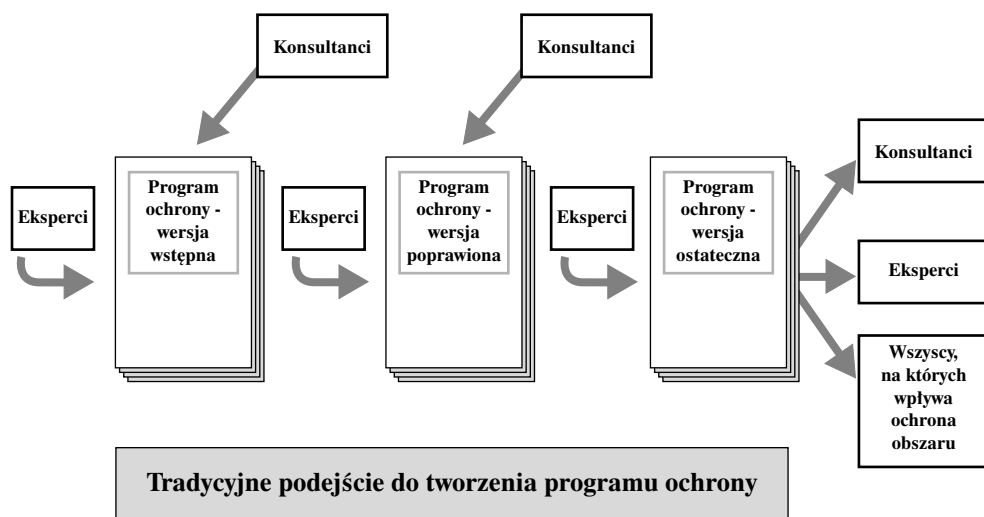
Konsultanci

Konsultanci

Eksperci

Program ochrony - wersja wstępna

Eksperci

Program ochrony - wersja poprawiona

Eksperci

Program ochrony - wersja ostateczna

Konsultanci

Eksperci

Wszyscy, na których wpływa ochrona obszaru

Tradycyjne podejście do tworzenia programu ochrony